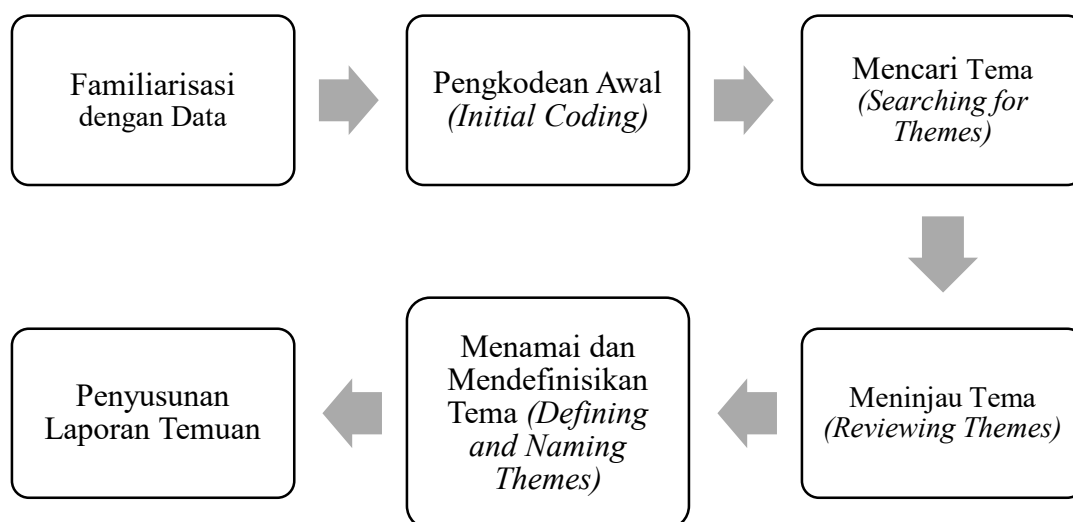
Familiarisasi dengan Data

Pengkodean Awal *(Initial Coding)*

Mencari Tema *(Searching for Themes)*

Meninjau Tema *(Reviewing Themes)*

Menamai dan Mendefinisikan Tema *(Defining and Naming Themes)*

Penyusunan Laporan Temuan